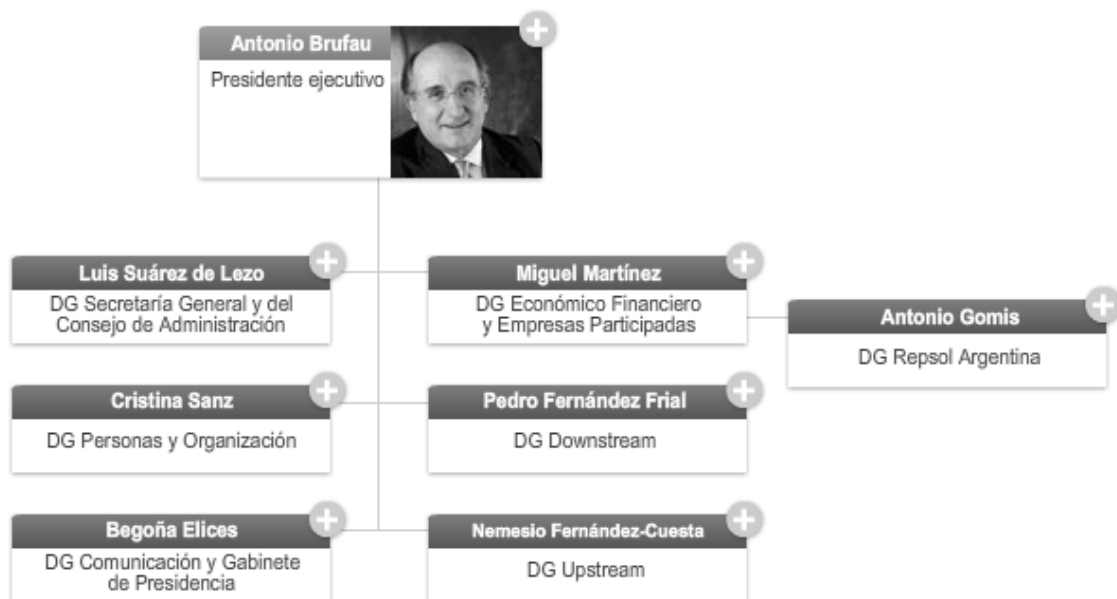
Antonio Brufau
Presidente ejecutivo

Luis Suárez de Lezo
DG Secretaría General y del Consejo de Administración

Miguel Martínez
DG Económico Financiero y Empresas Participadas

Antonio Gomis
DG Repsol Argentina

Cristina Sanz
DG Personas y Organización

Pedro Fernández Frial
DG Downstream

Begoña Elices
DG Comunicación y Gabinete de Presidencia

Nemesio Fernández-Cuesta
DG Upstream